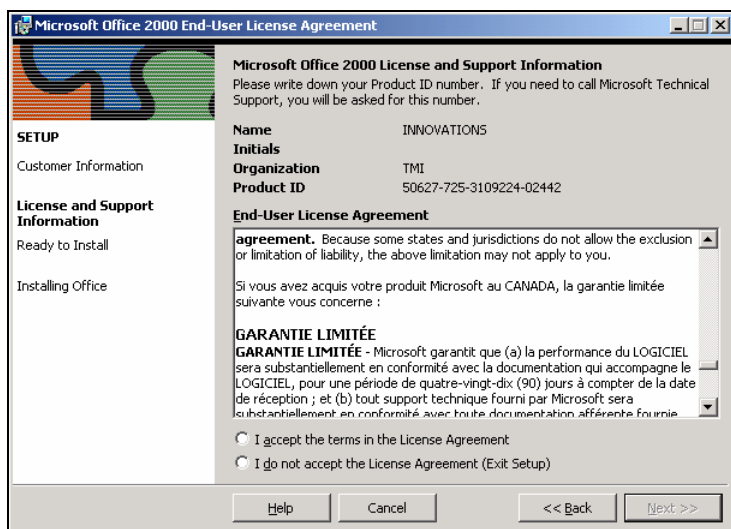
Microsoft Office 2000 End-User License Agreement

SETUP

Customer Information

License and Support Information

Ready to Install

Installing Office

Microsoft Office 2000 License and Support Information

Please write down your Product ID number. If you need to call Microsoft Technical Support, you will be asked for this number.

| | |
|---|---|
| Name | INNOVATIONS |
| Initials | |
| Organization | TMI |
| Product ID | 50627-725-3109224-02442 |

End-User License Agreement

agreement. Because some states and jurisdictions do not allow the exclusion or limitation of liability, the above limitation may not apply to you.

Si vous avez acquis votre produit Microsoft au CANADA, la garantie limitée suivante vous concerne :

GARANTIE LIMITÉE

GARANTIE LIMITÉE - Microsoft garantit que (a) la performance du LOGICIEL sera substantiellement en conformité avec la documentation qui accompagne le LOGICIEL, pour une période de quatre-vingt-dix (90) jours à compter de la date de réception ; et (b) tout support technique fourni par Microsoft sera substantiellement en conformité avec toute documentation afférente fournie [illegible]

I accept the terms in the License Agreement

I do not accept the License Agreement (Exit Setup)

Help

Cancel

<< Back

Next >>